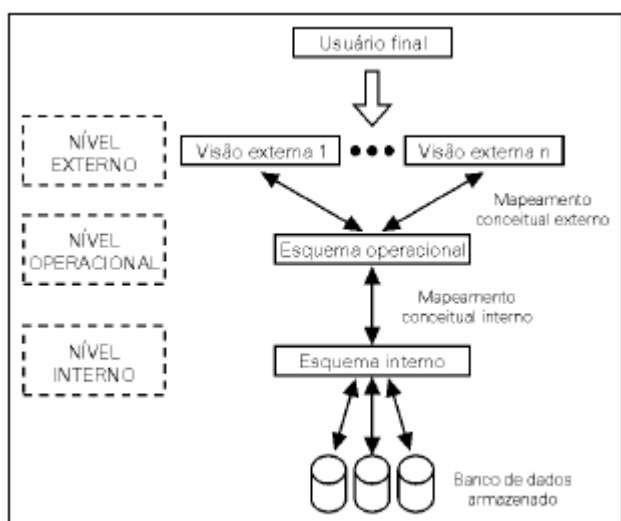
Usuário final

NÍVEL EXTERNO

Visão externa 1

Visão externa n

Mapeamento conceitual externo

NÍVEL OPERACIONAL

Esquema operacional

Mapeamento conceitual interno

NÍVEL INTERNO

Esquema interno

Banco de dados armazenado